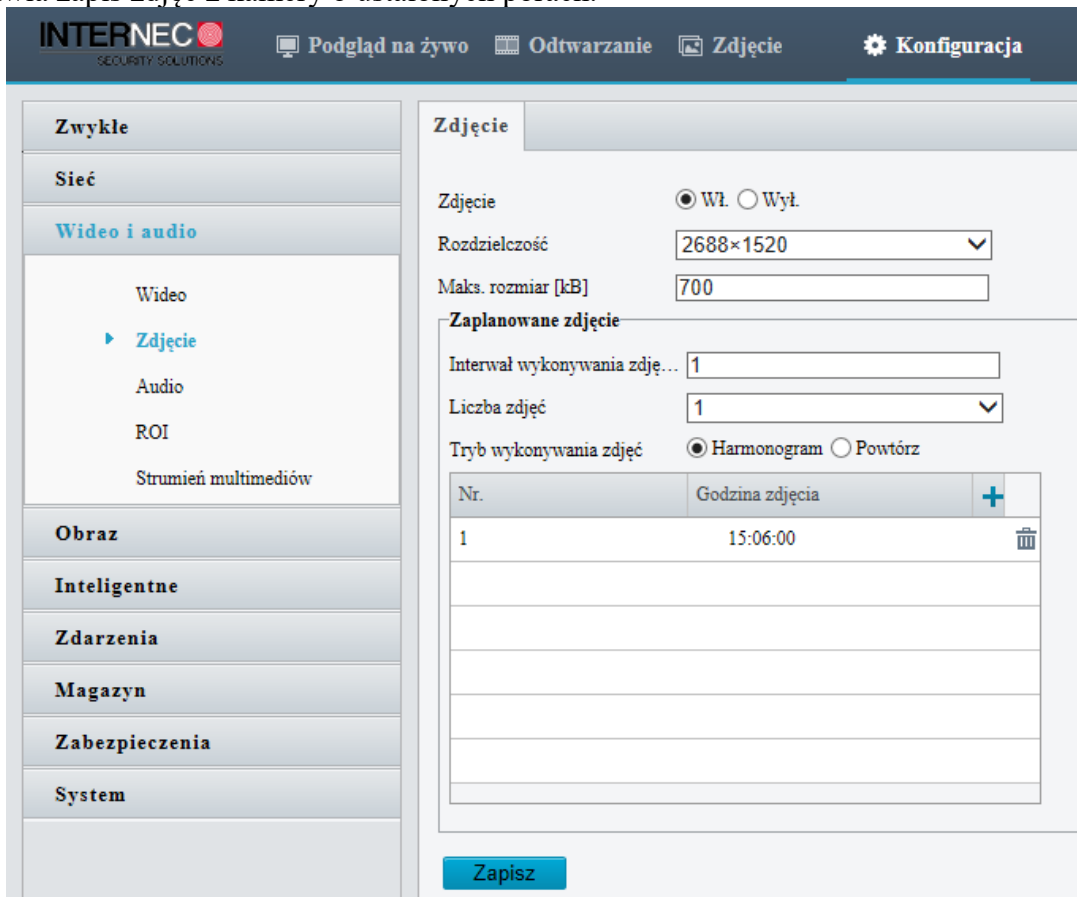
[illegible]

INTERNEC
SECURITY SOLUTIONS

Podgląd na żywo Odtwarzanie Zdjęcie Konfiguracja

Zwykłe
Sieć
Wideo i audio
Wideo
Zdjęcie
Audio
ROI
Strumień multimediów
Obraz
Inteligentne
Zdarzenia
Magazyn
Zabezpieczenia
System

Zdjęcie

Zdjęcie ◉ Wł. ○ Wył.
Rozdzielczość 2688×1520
Maks. rozmiar [kB] 700

Zaplanowane zdjęcie
Interwał wykonywania zdję… 1
Liczba zdjęć 1
Tryb wykonywania zdjęć ◉ Harmonogram ○ Powtórz

| Nr. | Godzina zdjęcia |
|---|---|
| 1 | 15:06:00 |

Zapisz